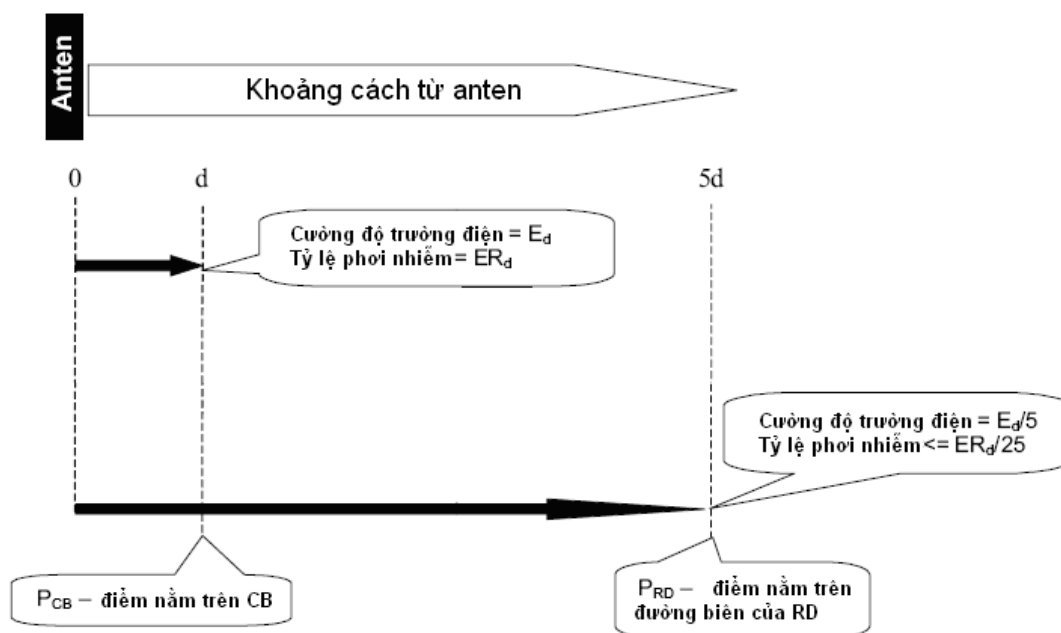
Anten

Khoảng cách từ anten

0

d

5d

Cường độ trường điện = $E_d$
Tỷ lệ phơi nhiễm= $ER_d$

Cường độ trường điện = $E_d/5$
Tỷ lệ phơi nhiễm<= $ER_d/25$

$P_{CB}$ – điểm nằm trên CB

$P_{RD}$ – điểm nằm trên đường biên của RD